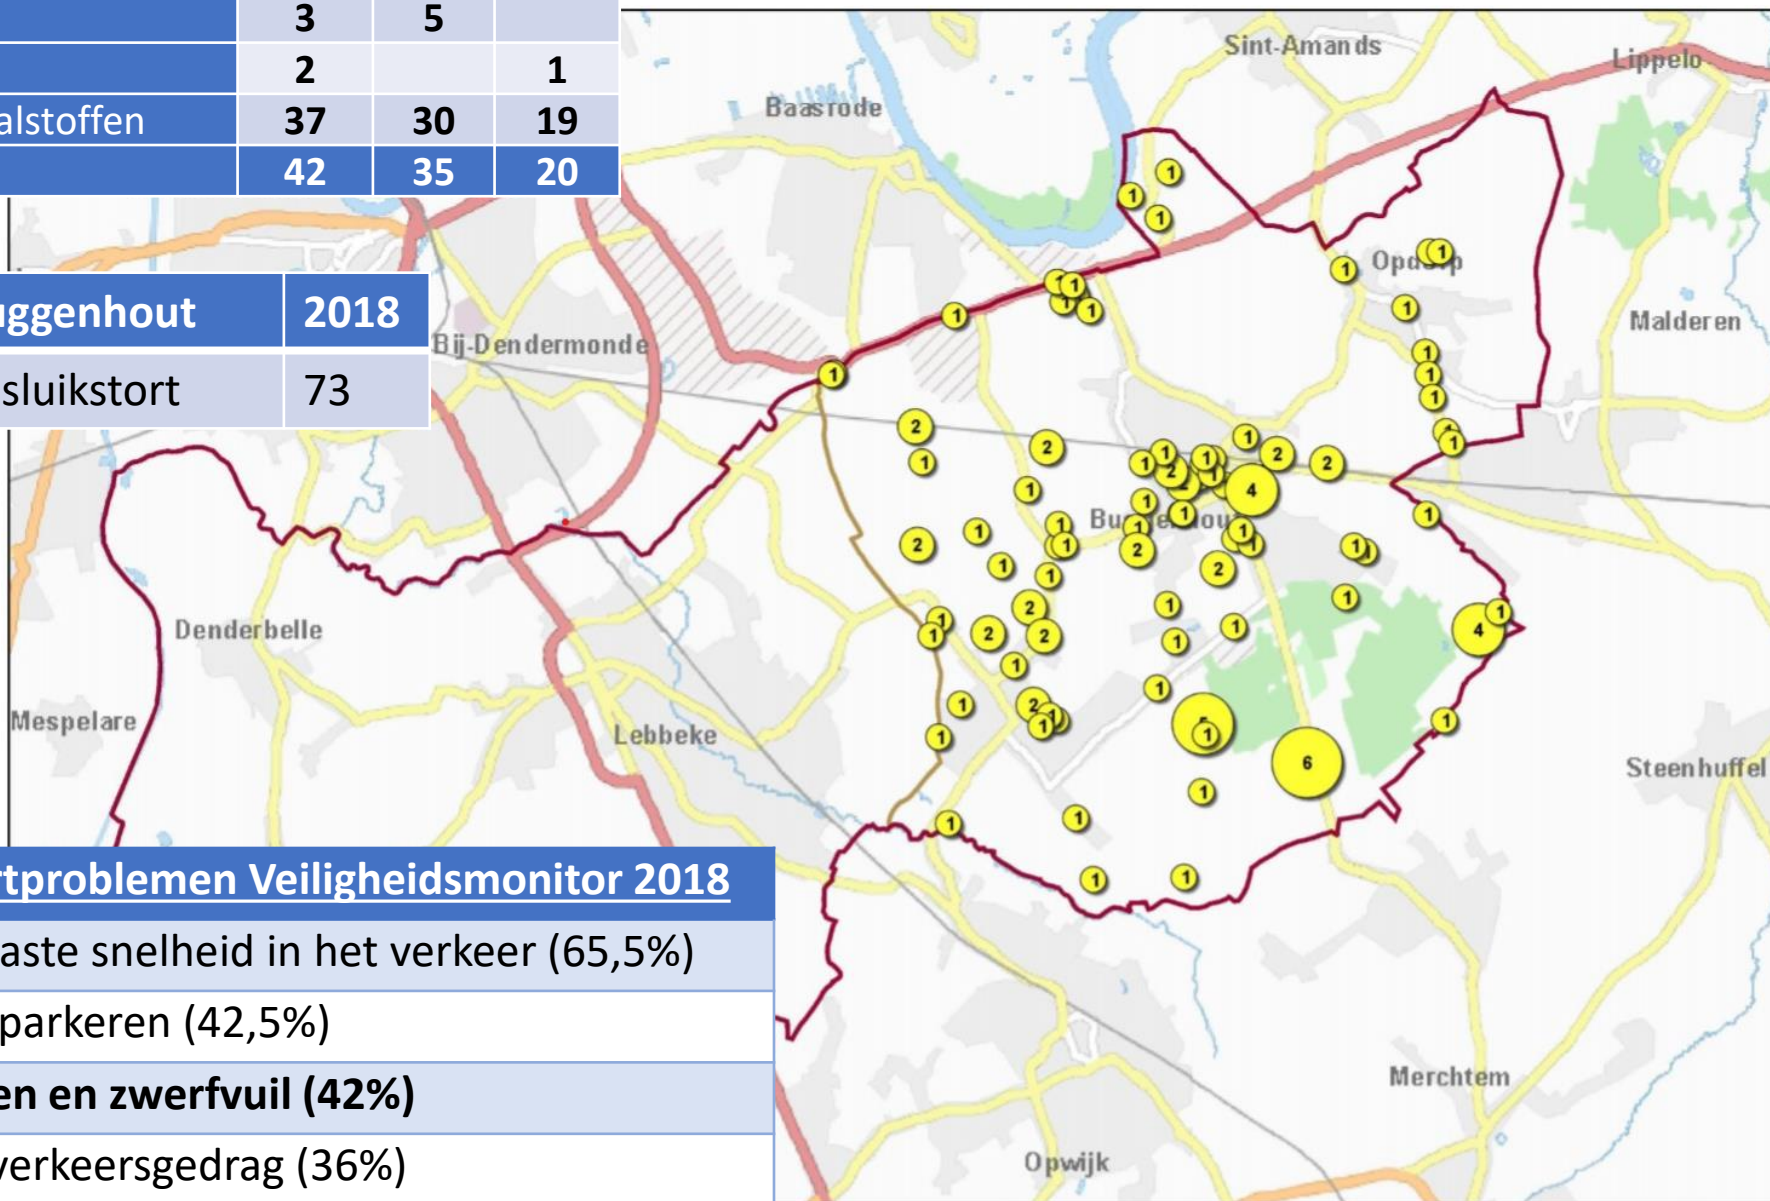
|  | 3 | 5 |  |
|---|---|---|---|
|  | 2 |  | 1 |
| alstoffen | 37 | 30 | 19 |
|  | 42 | 35 | 20 |

| ggenhout | 2018 |
|---|---|
| sluikstort | 73 |

| rtproblemen Veiligheidsmonitor 2018 |
|---|
| aste snelheid in het verkeer (65,5%) |
| parkeren (42,5%) |
| en en zwerfvuil (42%) |
| verkeersgedrag (36%) |

Sint-Amands
Lippelo
Baasrode
Opdorp
Malderen
Bij-Dendermonde
Buggenhout
Denderbelle
Mespelare
Lebbeke
Steenhuffel
Merchtem
Opwijk

1 1 1 1 1 1 1 1 1 1 1 1 1 1 1 1 1 2 1 2 1 1 1 1 2 1 2 2 4 2 1 2 1 1 1 1 1 1 2 1 1 2 1 2 2 1 1 1 1 4 1 1 2 1 1 1 1 1 1 6 1 1 1 1 1